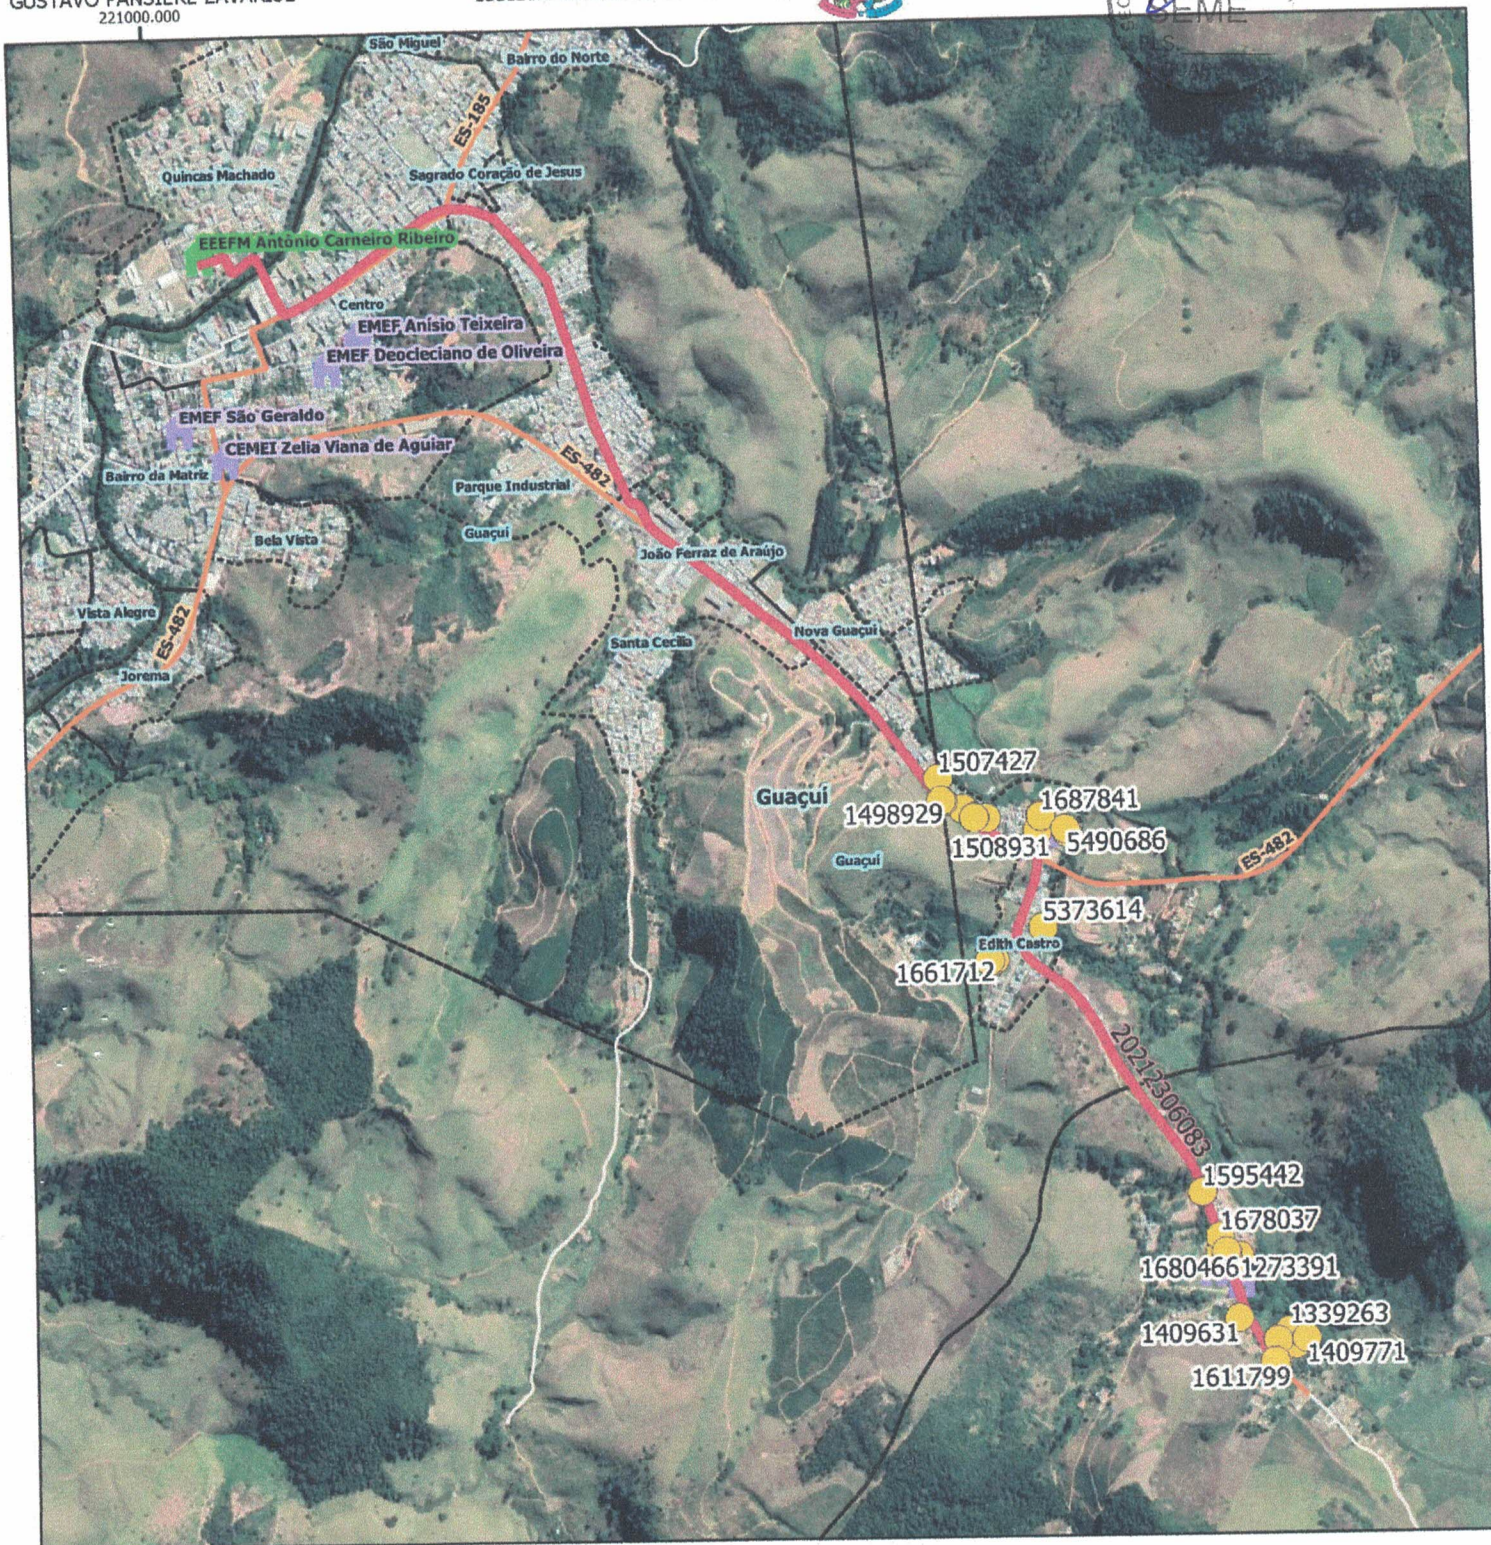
GUSTAVO PANSIERE LAVALLE
221000.000

SEME

São Miguel
Bairro do Norte
ES-185
Quincas Machado
Sagrado Coração de Jesus
EEEFM Antônio Carneiro Ribeiro
Centro
EMEF Anísio Teixeira
EMEF Deocleciano de Oliveira
EMEF São Geraldo
CEMEI Zelia Viana de Aguiar
ES-482
Bairro da Matriz
Parque Industrial
Guaçuí
Bela Vista
João Ferraz de Araújo
Vista Alegre
ES-482
Nova Guaçuí
Santa Cecília
Jorema
1507427
Guaçuí
1498929
1687841
1508931
5490686
Guaçuí
ES-482
5373614
Edith Castro
1661712
20212306083
1595442
1678037
16804661273391
1339263
1409631
1409771
1611799